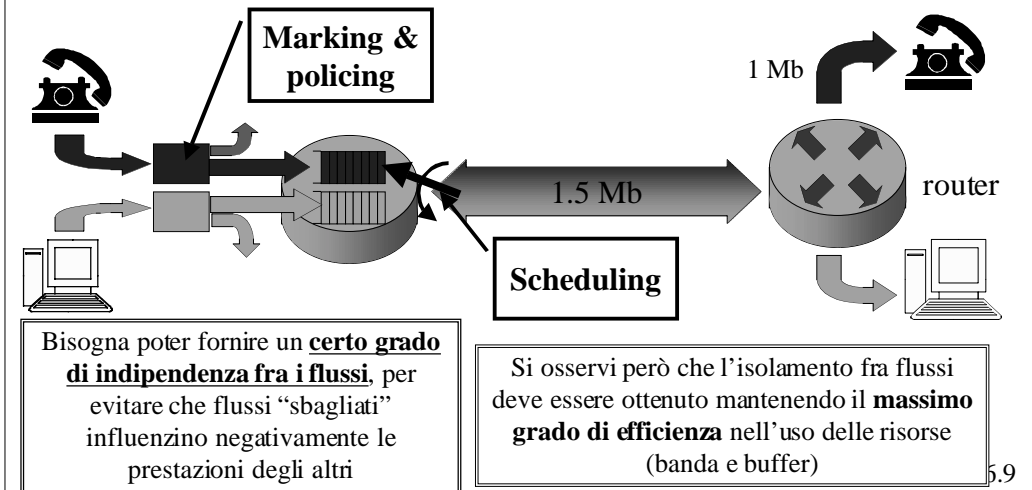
Marking & policing

1 Mb

1.5 Mb

router

Scheduling

Bisogna poter fornire un **certo grado di indipendenza fra i flussi**, per evitare che flussi "sbagliati" influenzino negativamente le prestazioni degli altri

Si osservi però che l'isolamento fra flussi deve essere ottenuto mantenendo il **massimo grado di efficienza** nell'uso delle risorse (banda e buffer)

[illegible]5.9